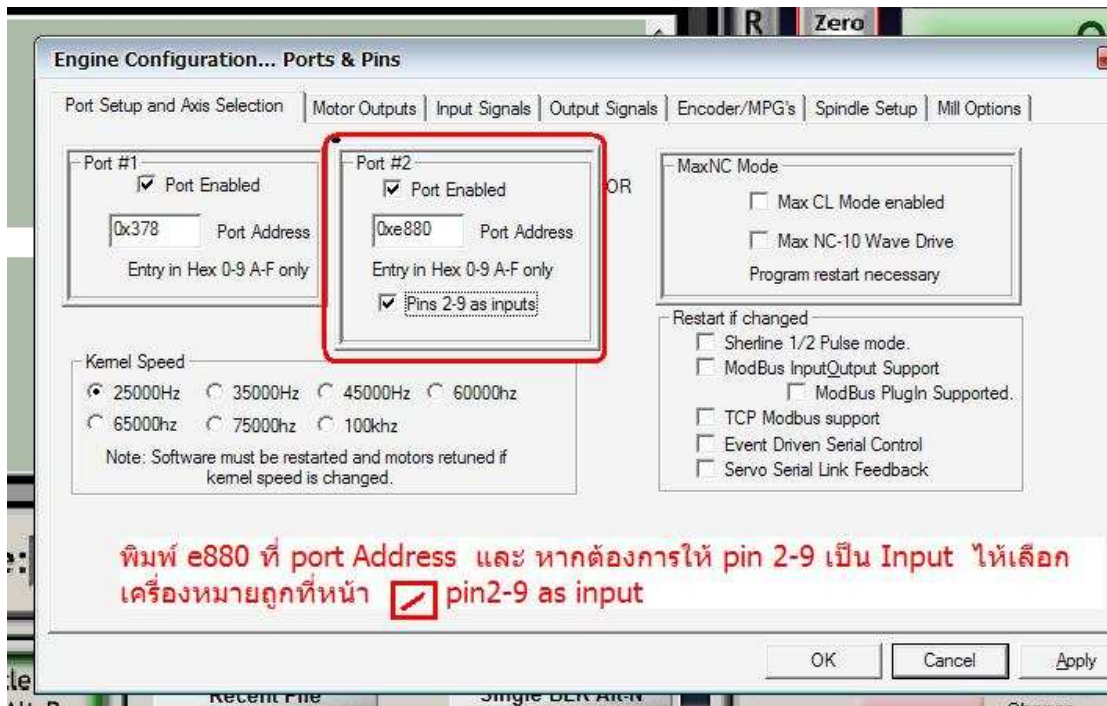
R Zero

Engine Configuration... Ports & Pins

Port Setup and Axis Selection | Motor Outputs | Input Signals | Output Signals | Encoder/MPG's | Spindle Setup | Mill Options

Port #1
☑ Port Enabled
0x378 Port Address
Entry in Hex 0-9 A-F only

Port #2
☑ Port Enabled
0xe880 Port Address
Entry in Hex 0-9 A-F only
☑ Pins 2-9 as inputs

OR

MaxNC Mode
☐ Max CL Mode enabled
☐ Max NC-10 Wave Drive
Program restart necessary

Restart if changed
☐ Sherline 1/2 Pulse mode.
☐ ModBus InputOutput Support
☐ ModBus PlugIn Supported.
☐ TCP Modbus support
☐ Event Driven Serial Control
☐ Servo Serial Link Feedback

Kernel Speed
◉ 25000Hz ○ 35000Hz ○ 45000Hz ○ 60000hz
○ 65000hz ○ 75000hz ○ 100khz
Note: Software must be restarted and motors retuned if kernel speed is changed.

พิมพ์ e880 ที่ port Address และ หากต้องการให้ pin 2-9 เป็น Input ให้เลือก เครื่องหมายถูกที่หน้า pin2-9 as input

OK Cancel Apply

Recent File Single BLK Alt-N